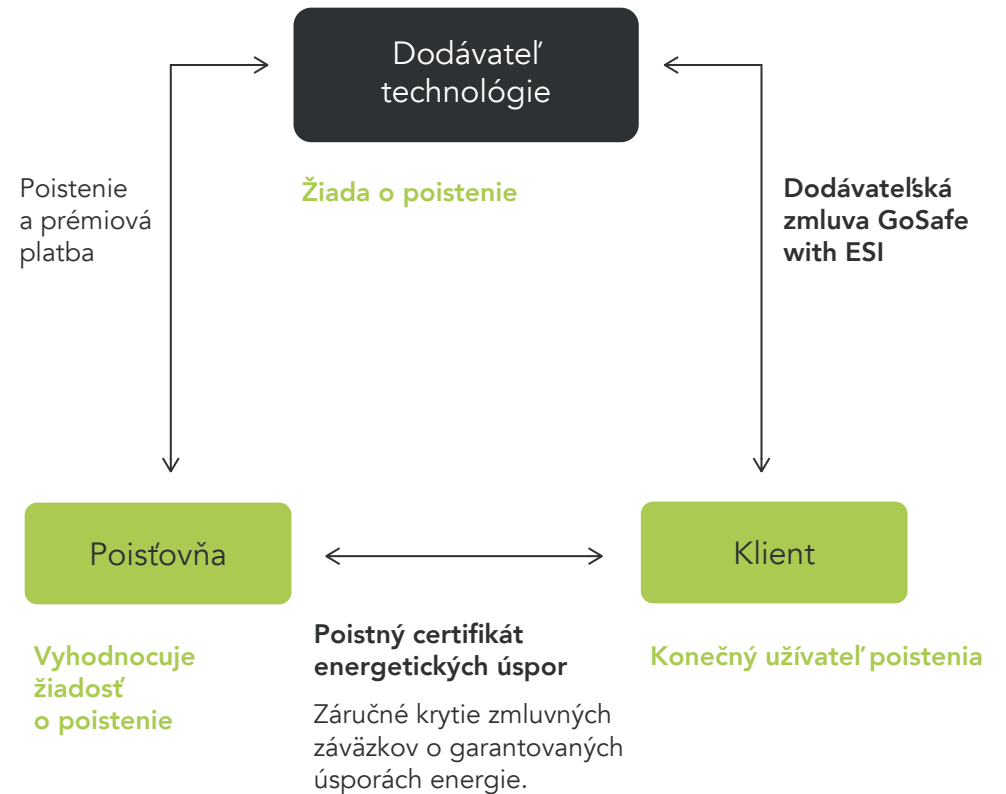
Dodávateľ technológie

Žiada o poistenie

Poistenie a prémiová platba

Dodávateľská zmluva GoSafe with ESI

Poisťovňa

Klient

Vyhodnocuje žiadosť o poistenie

Poistný certifikát energetických úspor

Záručné krytie zmluvných záväzkov o garantovaných úsporách energie.

Konečný užívateľ poistenia